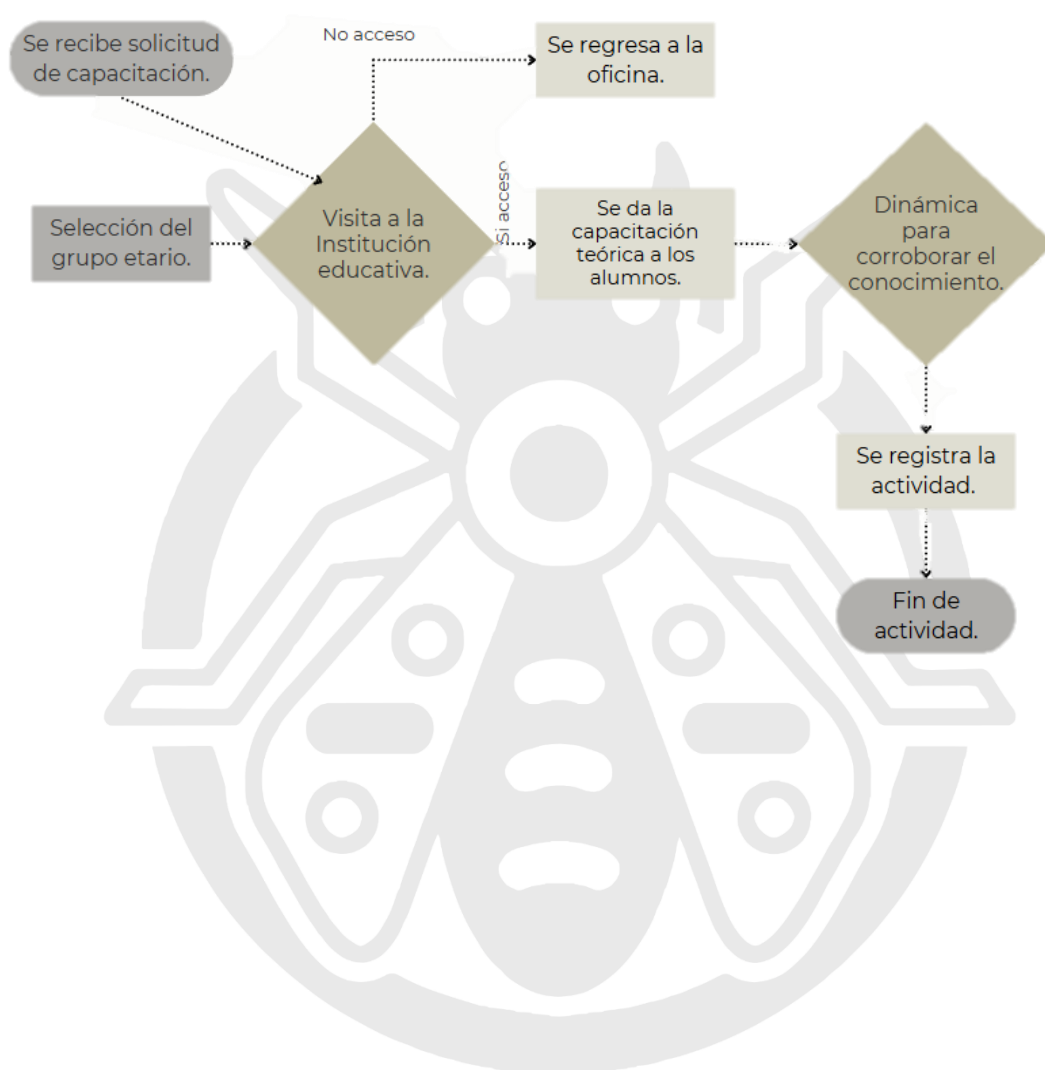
Se recibe solicitud de capacitación.

No acceso

Se regresa a la oficina.

Selección del grupo etario.

Visita a la Institución educativa.

Si acceso

Se da la capacitación teórica a los alumnos.

Dinámica para corroborar el conocimiento.

Se registra la actividad.

Fin de actividad.